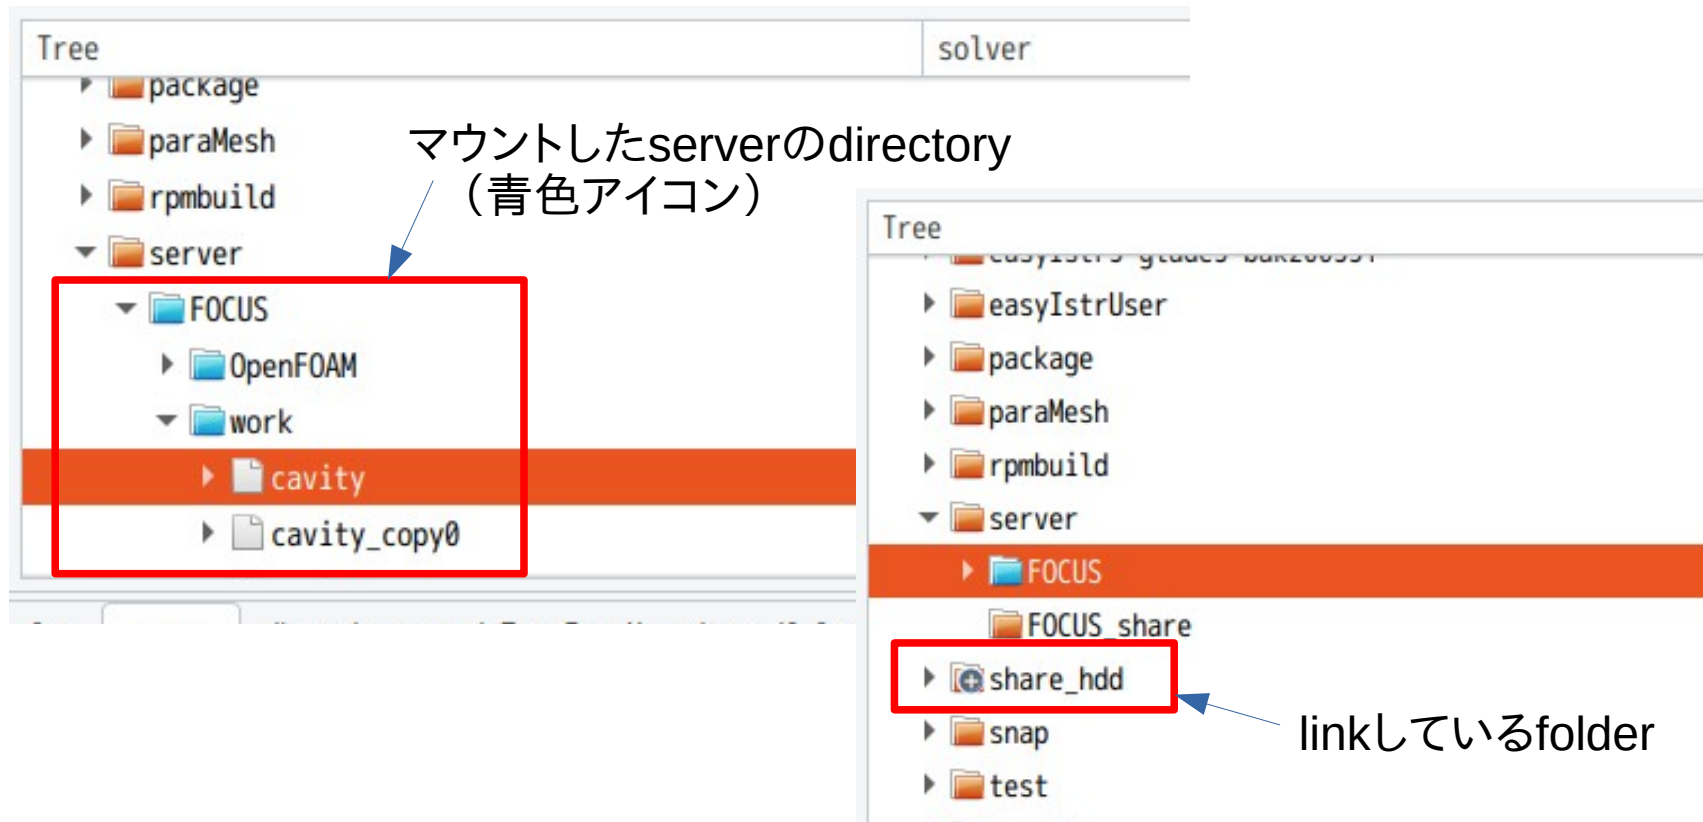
Tree

solver

package

paraMesh

rpmbuild

server

FOCUS

OpenFOAM

work

cavity

cavity_copy0

マウントしたserverのdirectory
（青色アイコン）

Tree

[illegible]

easyIstrUser

package

paraMesh

rpmbuild

server

FOCUS

FOCUS_share

share_hdd

snap

test

linkしているfolder